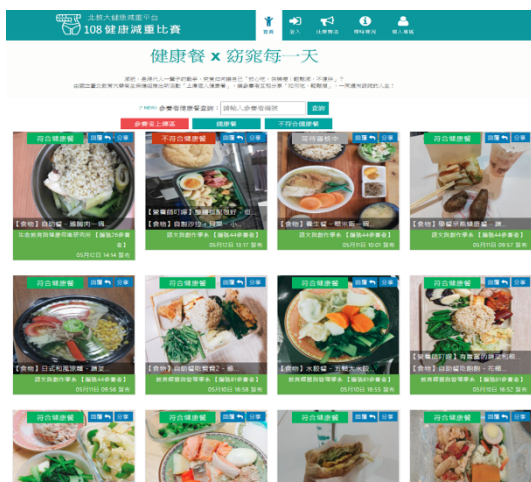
北部大健康減重平台
108 健康減重比賽

首頁 登入 比賽簡章 常見問題 個人專區

健康餐 x 窈窕每一天

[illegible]

參賽者健康餐查詢： 請輸入參賽者編號 查詢

參賽者上傳區 健康餐 不符合健康餐

符合健康餐 回覆 分享
【食物】自助餐 - 雞胸肉 - 燙...
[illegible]【編號25參賽者】
05月12日 14:14 發布

不符合健康餐 回覆 分享
【營養師叮嚀】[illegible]
【食物】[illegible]
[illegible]【編號44參賽者】
05月12日 13:17 發布

符合健康餐 回覆 分享
【食物】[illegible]
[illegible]【編號44參賽者】
05月11日 10:01 發布

符合健康餐 回覆 分享
【食物】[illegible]
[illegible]【編號44參賽者】
05月11日 09:57 發布

符合健康餐 回覆 分享
【食物】日式和風涼麵 - 燙菜...
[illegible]【編號44參賽者】
05月11日 09:56 發布

符合健康餐 回覆 分享
【食物】自助餐點餐2 - 燕...
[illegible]【編號61參賽者】
05月10日 18:58 發布

符合健康餐 回覆 分享
【食物】水餃餐 - 五顆大水餃...
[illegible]【編號61參賽者】
05月10日 18:55 發布

符合健康餐 回覆 分享
【營養師叮嚀】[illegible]
【食物】自助餐點餐 - 花椰...
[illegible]【編號61參賽者】
05月10日 18:52 發布

符合健康餐 回覆 分享

符合健康餐 回覆 分享

符合健康餐 回覆 分享

符合健康餐 回覆 分享